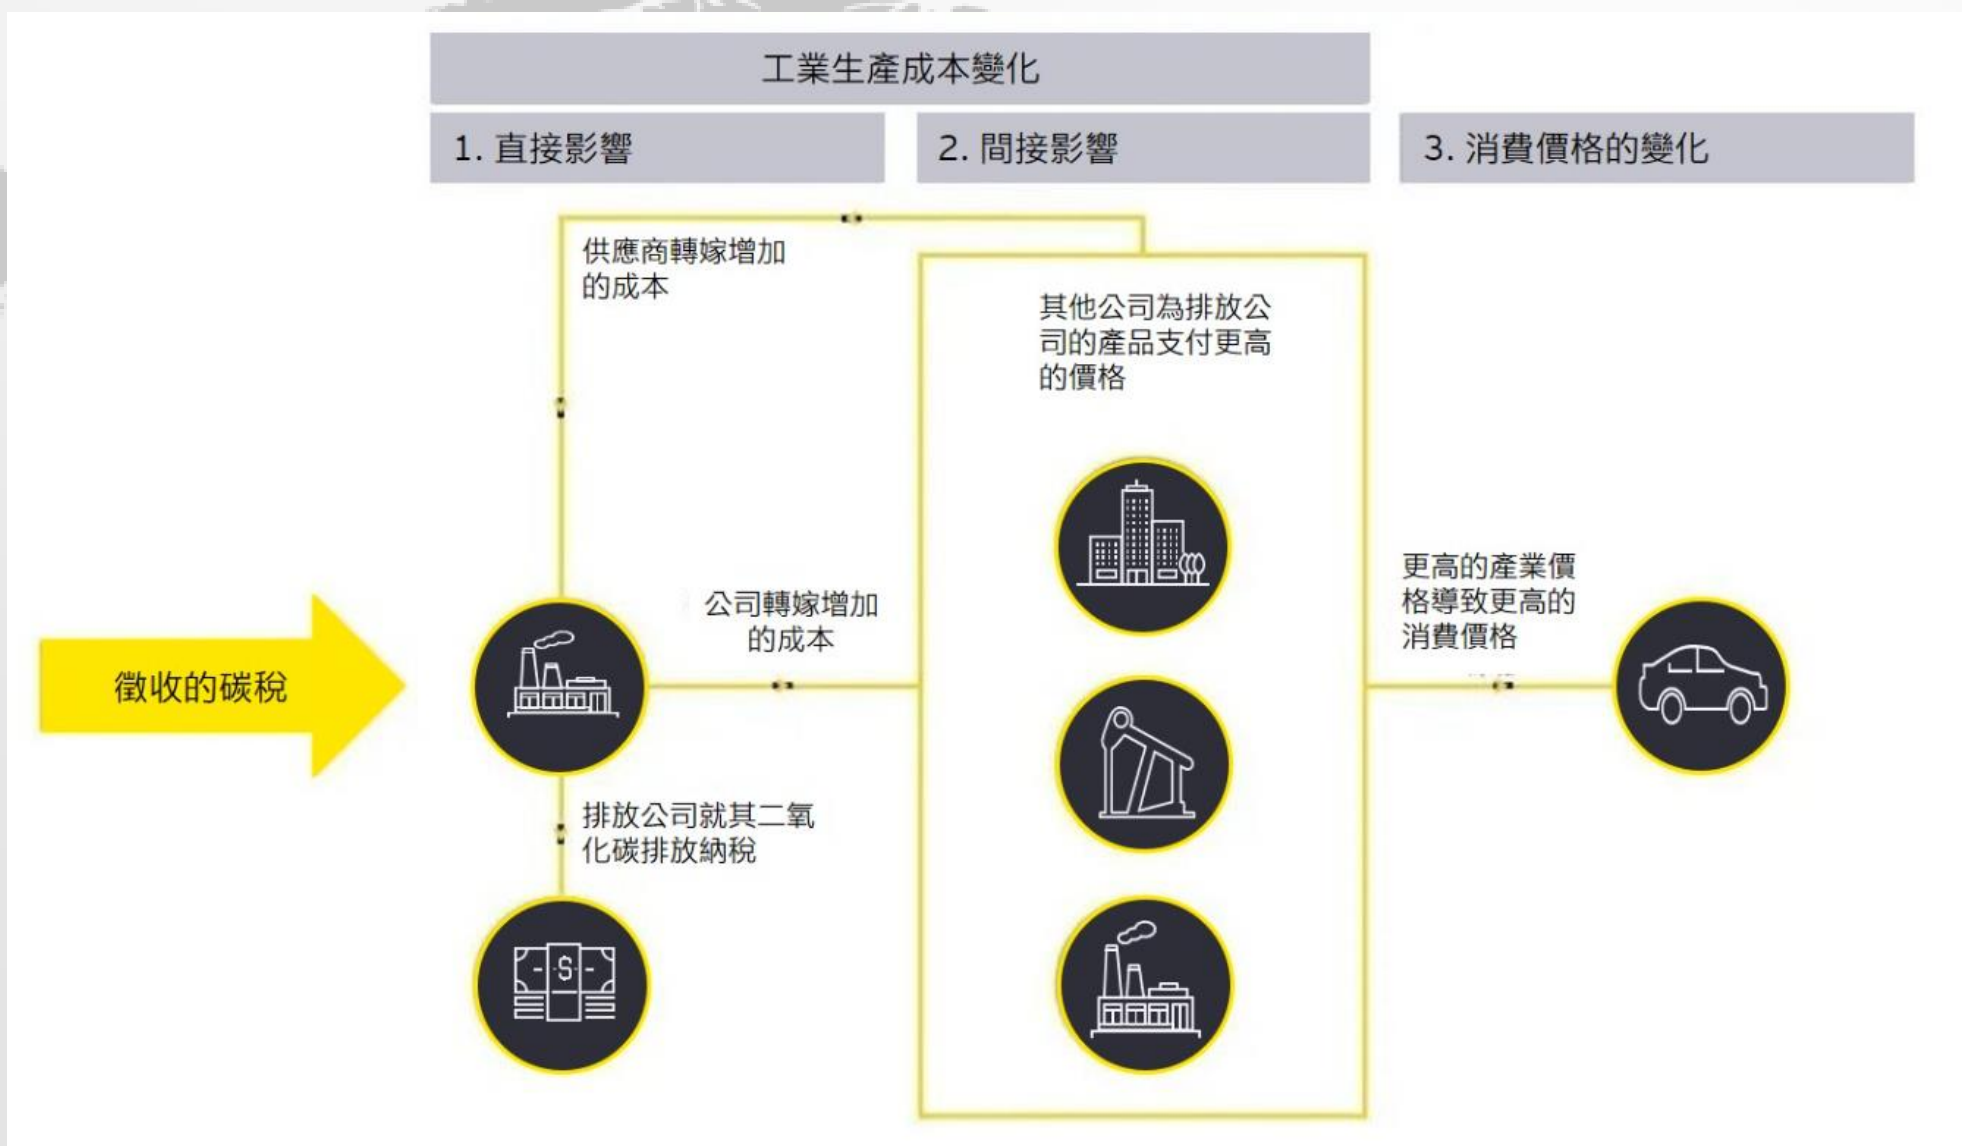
工業生產成本變化

1. 直接影響

2. 間接影響

3. 消費價格的變化

供應商轉嫁增加的成本

其他公司為排放公司的產品支付更高的價格

更高的產業價格導致更高的消費價格

公司轉嫁增加的成本

徵收的碳稅

排放公司就其二氧化碳排放納稅

$